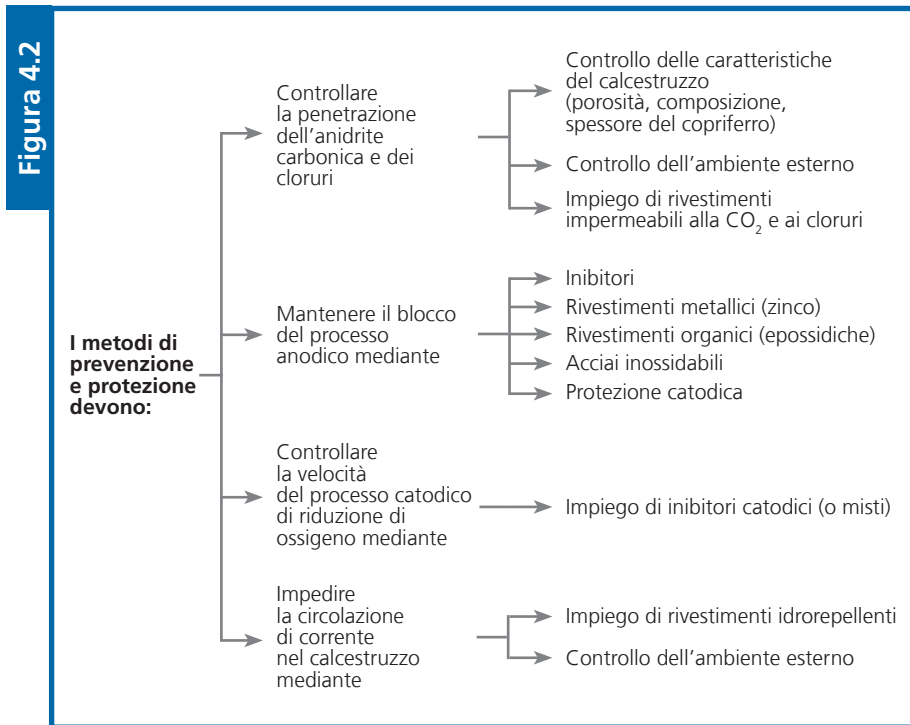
Figura 4.2

I metodi di prevenzione e protezione devono:

Controllare la penetrazione dell’anidrite carbonica e dei cloruri

Controllo delle caratteristiche del calcestruzzo (porosità, composizione, spessore del copriferro)

Controllo dell’ambiente esterno

Impiego di rivestimenti impermeabili alla $CO_2$ e ai cloruri

Mantenere il blocco del processo anodico mediante

Inibitori

Rivestimenti metallici (zinco)

Rivestimenti organici (epossidiche)

Acciai inossidabili

Protezione catodica

Controllare la velocità del processo catodico di riduzione di ossigeno mediante

Impiego di inibitori catodici (o misti)

Impedire la circolazione di corrente nel calcestruzzo mediante

Impiego di rivestimenti idrorepellenti

Controllo dell’ambiente esterno